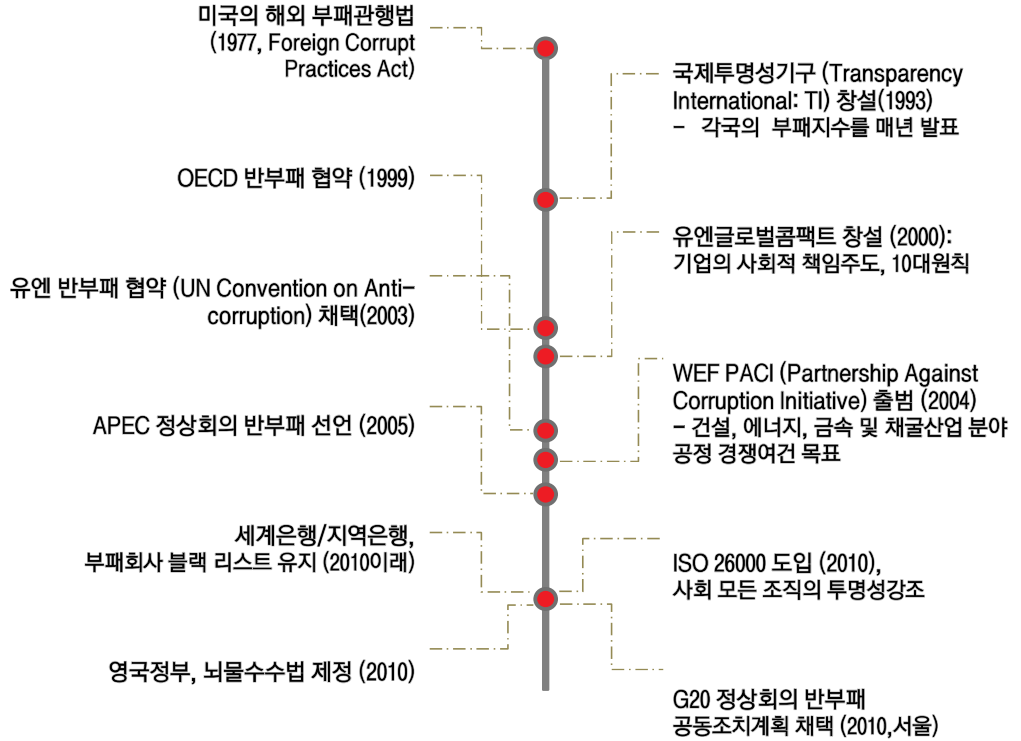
미국의 해외 부패관행법 (1977, Foreign Corrupt Practices Act)

국제투명성기구 (Transparency International: TI) 창설(1993)
- 각국의 부패지수를 매년 발표

OECD 반부패 협약 (1999)

유엔글로벌콤팩트 창설 (2000): 기업의 사회적 책임주도, 10대원칙

유엔 반부패 협약 (UN Convention on Anti-corruption) 채택(2003)

WEF PACI (Partnership Against Corruption Initiative) 출범 (2004)
- 건설, 에너지, 금속 및 채굴산업 분야 공정 경쟁여건 목표

APEC 정상회의 반부패 선언 (2005)

세계은행/지역은행, 부패회사 블랙 리스트 유지 (2010이래)

ISO 26000 도입 (2010), 사회 모든 조직의 투명성강조

영국정부, 뇌물수수법 제정 (2010)

G20 정상회의 반부패 공동조치계획 채택 (2010,서울)